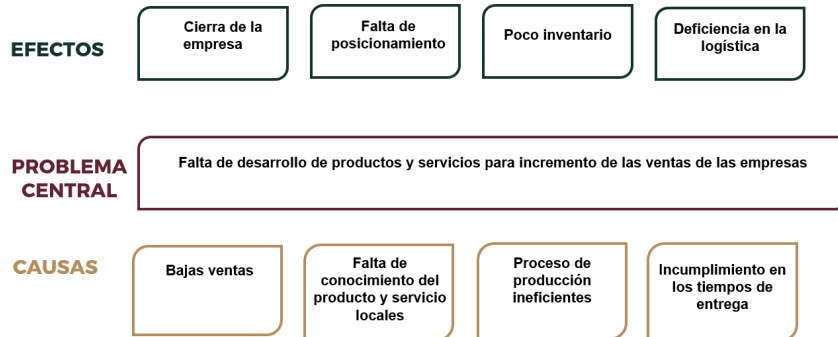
EFECTOS

Cierra de la empresa

Falta de posicionamiento

Poco inventario

Deficiencia en la logística

PROBLEMA CENTRAL

Falta de desarrollo de productos y servicios para incremento de las ventas de las empresas

CAUSAS

Bajas ventas

Falta de conocimiento del producto y servicio locales

Proceso de producción ineficientes

Incumplimiento en los tiempos de entrega